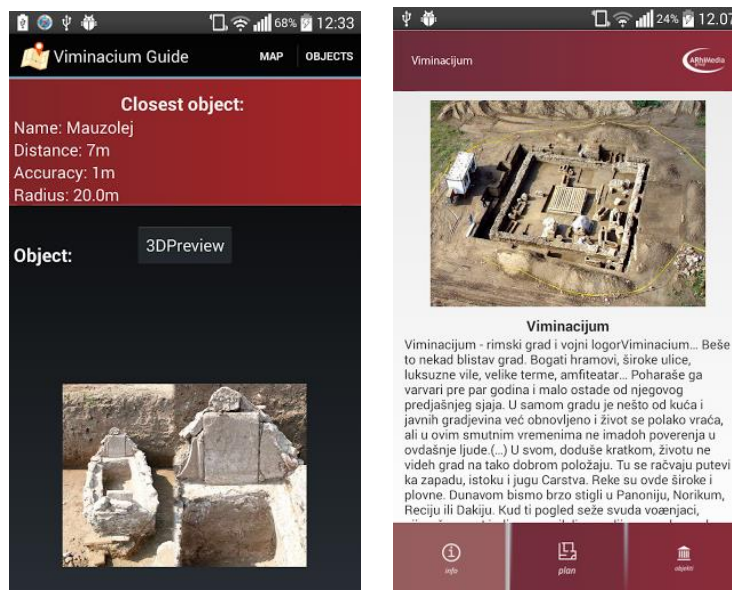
68% 12:33

Viminacium Guide

MAP

OBJECTS

Closest object:

Name: Mauzolej

Distance: 7m

Accuracy: 1m

Radius: 20.0m

Object:

3DPreview

24% 12:07

Viminacijum

ARhiMedia

Viminacijum

Viminacijum - rimski grad i vojni logorViminacium... Beše to nekad blistav grad. Bogati hramovi, široke ulice, luksuzne vile, velike terme, amfiteatar... Poharaše ga varvari pre par godina i malo ostade od njegovog predjašnjeg sjaja. U samom gradu je nešto od kuća i javnih gradjevina već obnovljeno i život se polako vraća, ali u ovim smutnim vremenima ne imadoh poverenja u ovdašnje ljude.(...) U svom, doduše kratkom, životu ne videh grad na tako dobrom položaju. Tu se račvaju putevi ka zapadu, istoku i jugu Carstva. Reke su ovde široke i plovne. Dunavom bismo brzo stigli u Panoniju, Norikum, Reciju ili Dakiju. Kud ti pogled seže svuda voænjaci, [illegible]

info

plan

objekti